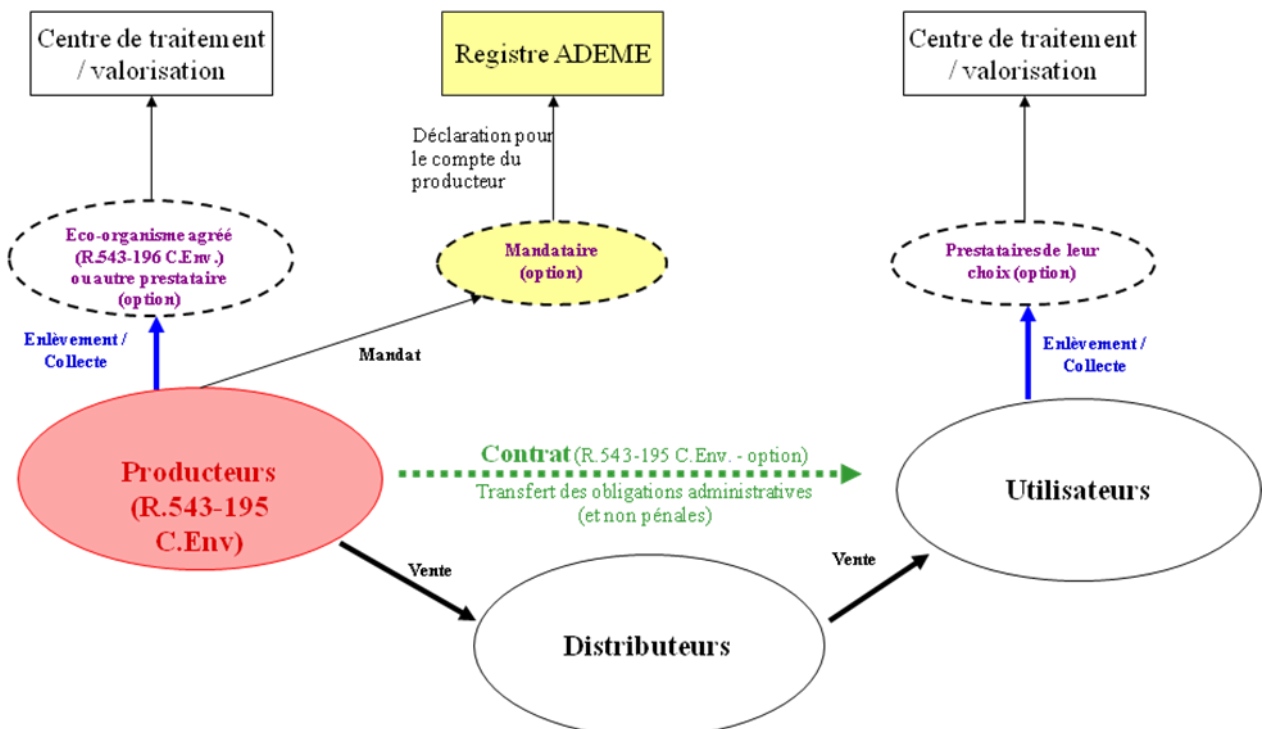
Centre de traitement / valorisation

Registre ADEME

Centre de traitement / valorisation

Déclaration pour le compte du producteur

Eco-organisme agréé (R.543-196 C.Env.) ou autre prestataire (option)

Mandataire (option)

Prestataires de leur choix (option)

Enlèvement / Collecte

Mandat

Enlèvement / Collecte

Producteurs (R.543-195 C.Env)

Contrat (R.543-195 C.Env. - option)
Transfert des obligations administratives (et non pénales)

Utilisateurs

Vente

Vente

Distributeurs